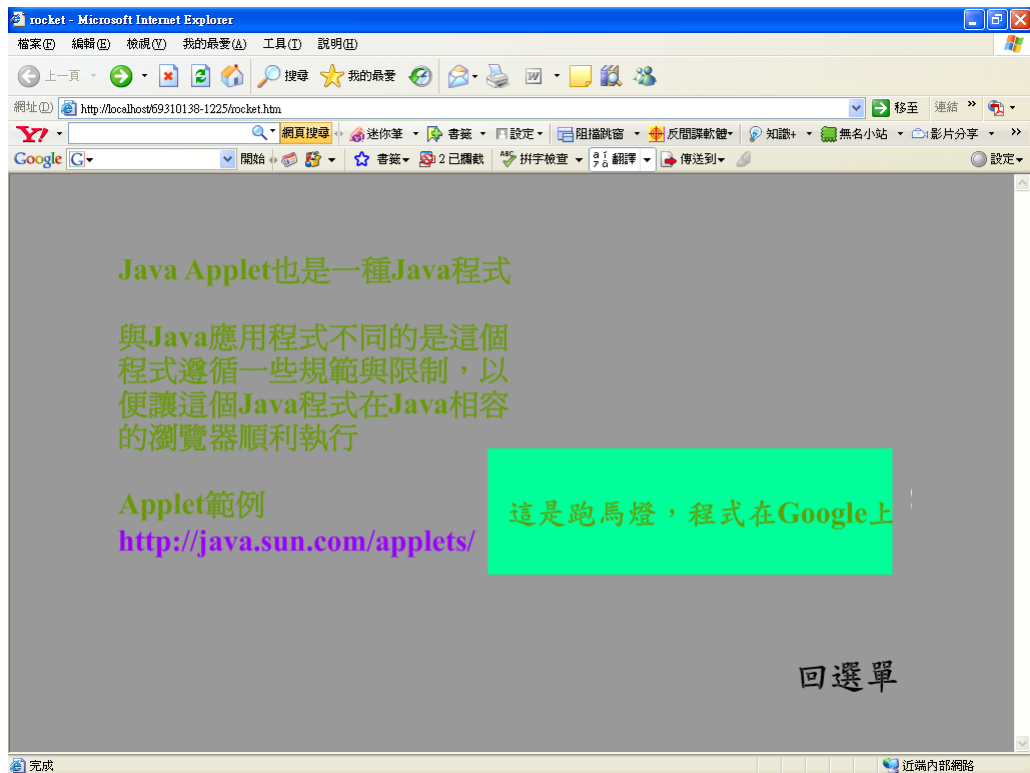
rocket - Microsoft Internet Explorer

檔案(F) 編輯(E) 檢視(V) 我的最愛(A) 工具(T) 說明(H)

上一頁 搜尋 我的最愛

網址(D) http://localhost/69310138-1225/rocket.htm 移至 連結

網頁搜尋 迷你筆 書籤 設定 阻擋跳窗 反間諜軟體 知識+ 無名小站 影片分享

Google 開始 書籤 2 已攔截 拼字檢查 翻譯 傳送到 設定

Java Applet也是一種Java程式

與Java應用程式不同的是這個程式遵循一些規範與限制，以便讓這個Java程式在Java相容的瀏覽器順利執行

Applet範例
http://java.sun.com/applets/

這是跑馬燈，程式在Google上

回選單

完成 近端內部網路